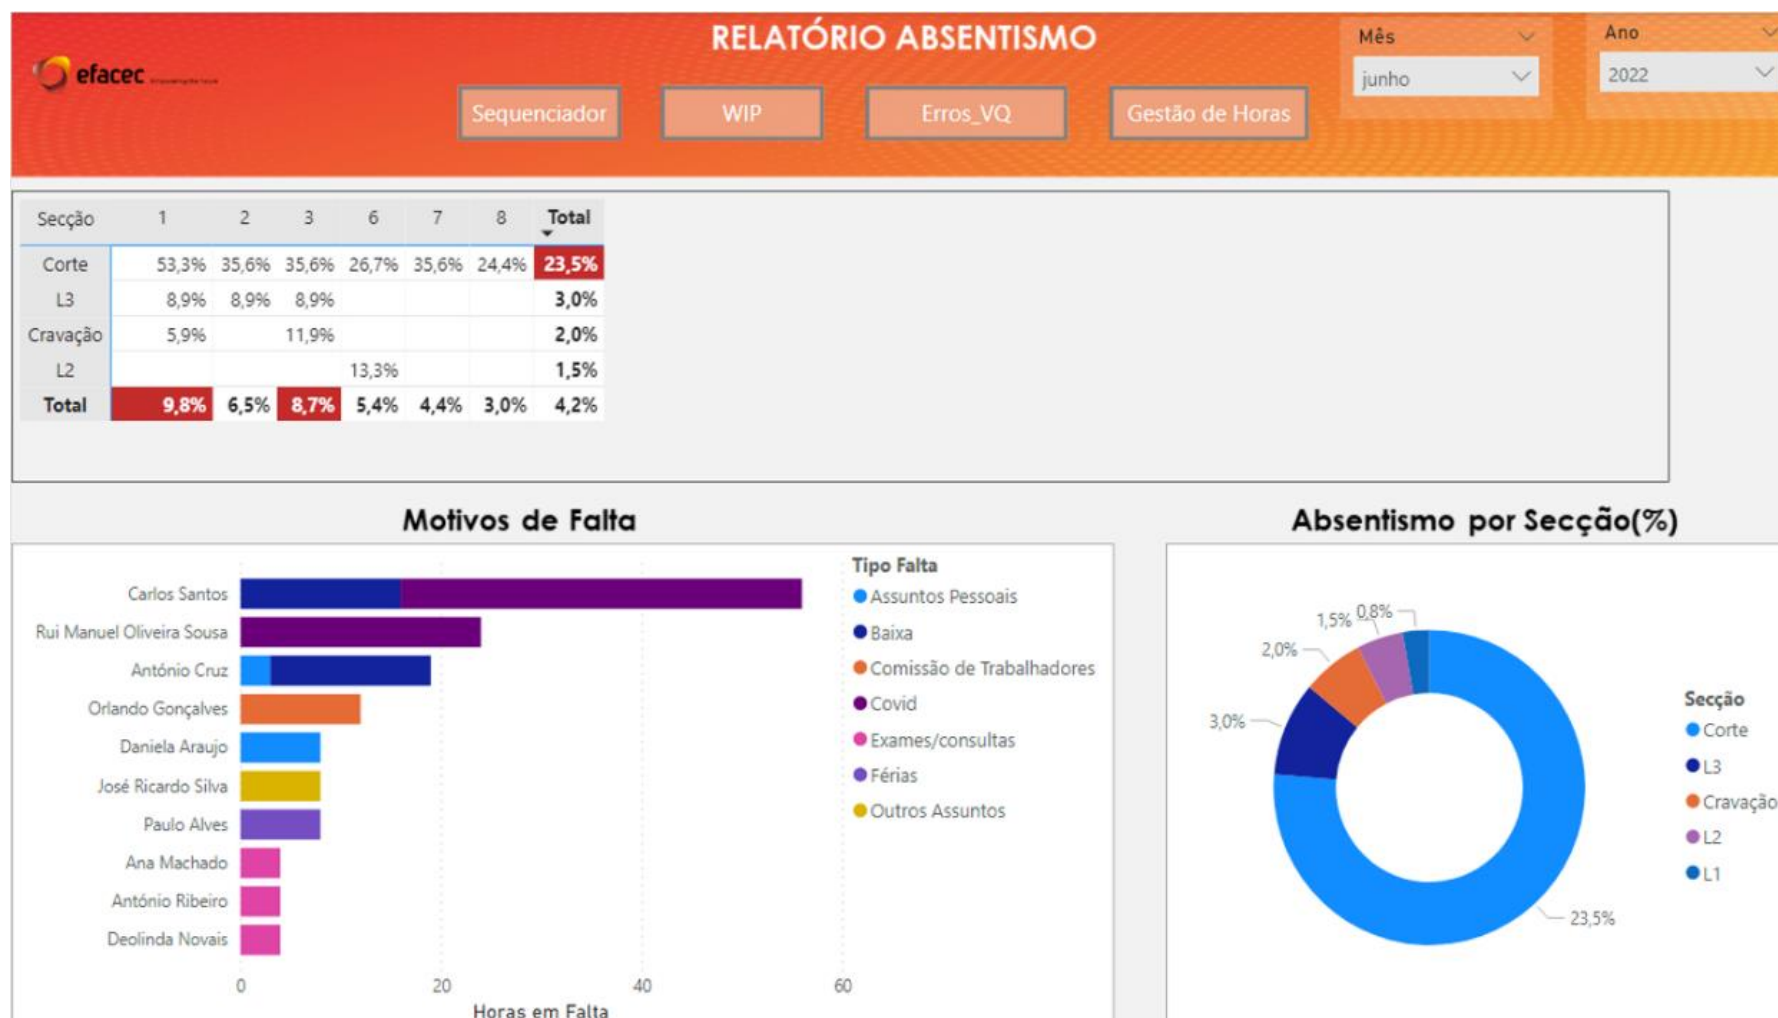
efacec

RELATÓRIO ABSENTISMO

Sequenciador WIP Erros_VQ Gestão de Horas

Mês
junho

Ano
2022

| Secção | 1 | 2 | 3 | 6 | 7 | 8 | Total |
|---|---|---|---|---|---|---|---|
| Corte | 53,3% | 35,6% | 35,6% | 26,7% | 35,6% | 24,4% | 23,5% |
| L3 | 8,9% | 8,9% | 8,9% | | | | 3,0% |
| Cravação | 5,9% | | 11,9% | | | | 2,0% |
| L2 | | | | 13,3% | | | 1,5% |
| Total | 9,8% | 6,5% | 8,7% | 5,4% | 4,4% | 3,0% | 4,2% |

Motivos de Falta

Carlos Santos
Rui Manuel Oliveira Sousa
António Cruz
Orlando Gonçalves
Daniela Araujo
José Ricardo Silva
Paulo Alves
Ana Machado
António Ribeiro
Deolinda Novais

0 20 40 60
Horas em Falta

Tipo Falta
Assuntos Pessoais
Baixa
Comissão de Trabalhadores
Covid
Exames/consultas
Férias
Outros Assuntos

Absentismo por Secção(%)

1,5% 0,8%
2,0%
3,0%
23,5%

Secção
Corte
L3
Cravação
L2
L1